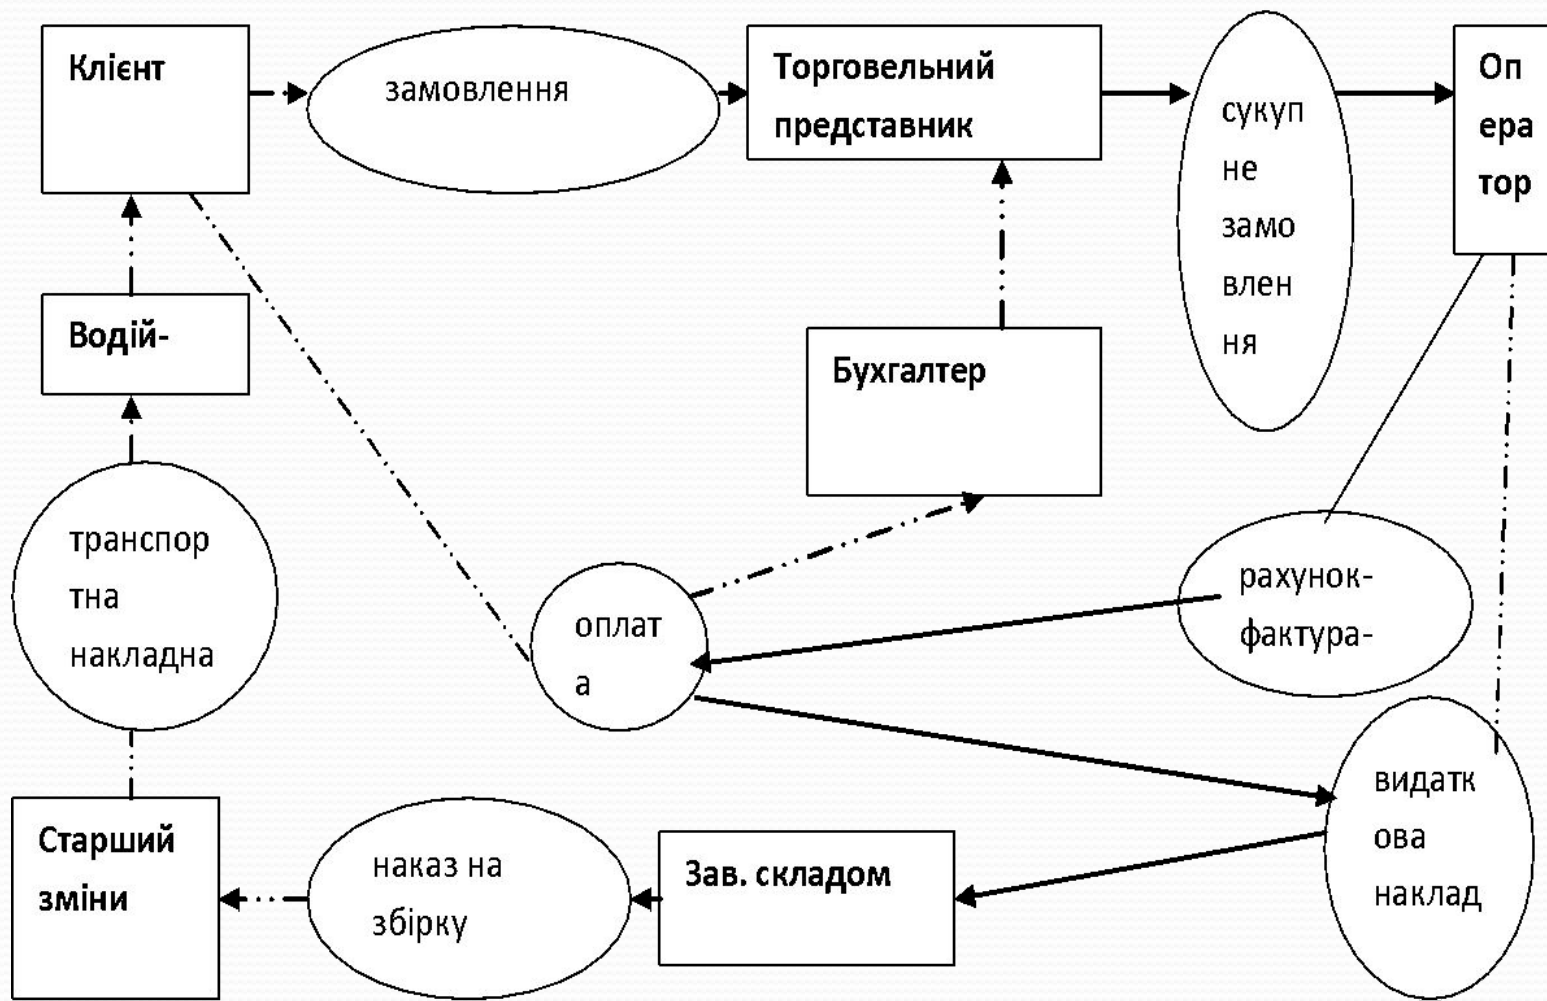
Клієнт

замовлення

Торговельний представник

сукуп не замо влен ня

Оп ера тор

Водій-

Бухгалтер

транспор тна накладна

оплат а

рахунок-фактура-

видатк ова наклад

Старший зміни

наказ на збірку

Зав. складом